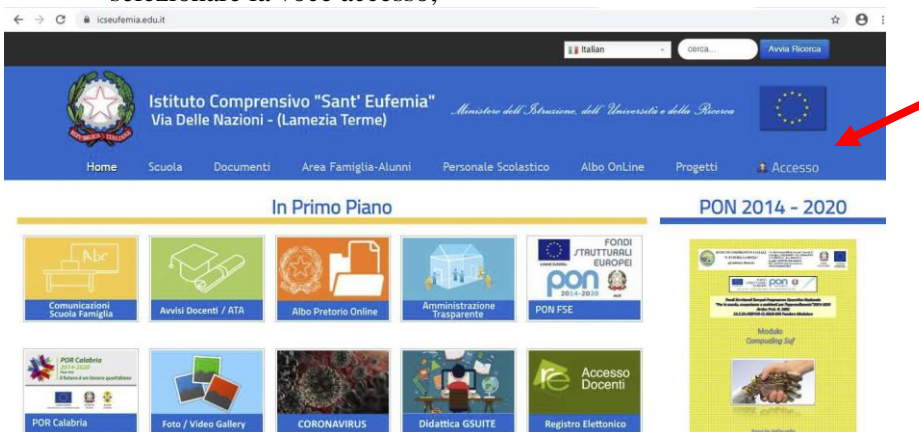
icseufemia.edu.it

Italian

cerca...

Avvia Ricerca

Istituto Comprensivo "Sant' Eufemia"
Via Delle Nazioni - (Lamezia Terme)

Ministero dell'Istruzione, dell'Università e della Ricerca

Home Scuola Documenti Area Famiglia-Alunni Personale Scolastico Albo OnLine Progetti Accesso

In Primo Piano

PON 2014 - 2020

Abc

Comunicazioni Scuola Famiglia

Avvisi Docenti / ATA

Albo Pretorio Online

Amministrazione Trasparente

FONDI STRUTTURALI EUROPEI

pon 2014-2020

PON FSE

Modulo
Computing Saf

POR Calabria 2014-2020

POR Calabria

Foto / Video Gallery

CORONAVIRUS

Didattica GSUITE

Accesso Docenti

Registro Elettronico